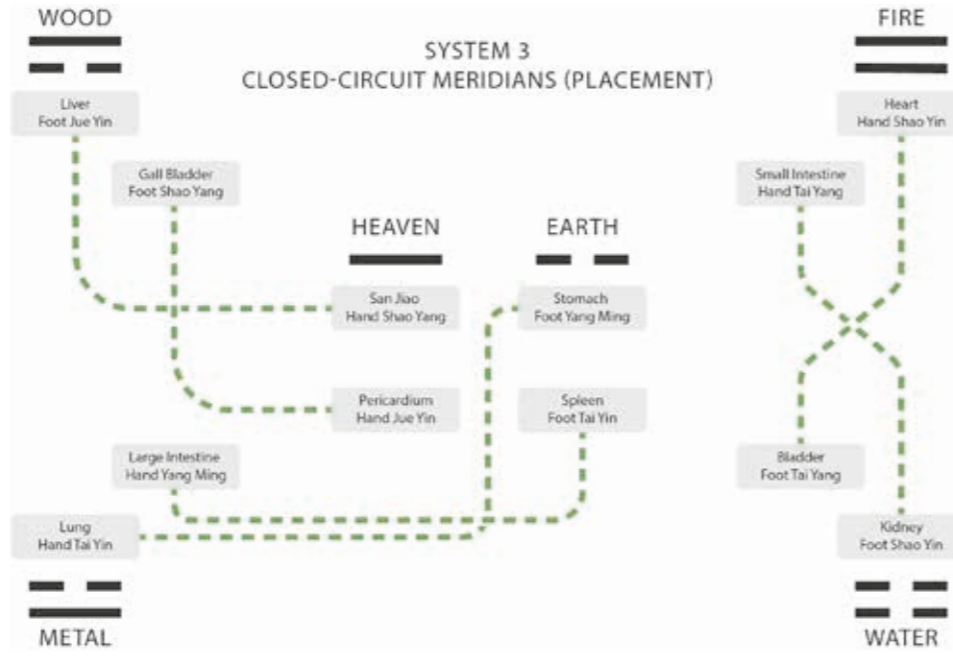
WOOD

SYSTEM 3
CLOSED-CIRCUIT MERIDIANS (PLACEMENT)

FIRE

Liver
Foot Jue Yin

Heart
Hand Shao Yin

Gall Bladder
Foot Shao Yang

Small Intestine
Hand Tai Yang

HEAVEN

EARTH

San Jiao
Hand Shao Yang

Stomach
Foot Yang Ming

Pericardium
Hand Jue Yin

Spleen
Foot Tai Yin

Large Intestine
Hand Yang Ming

Bladder
Foot Tai Yang

Lung
Hand Tai Yin

Kidney
Foot Shao Yin

METAL

WATER